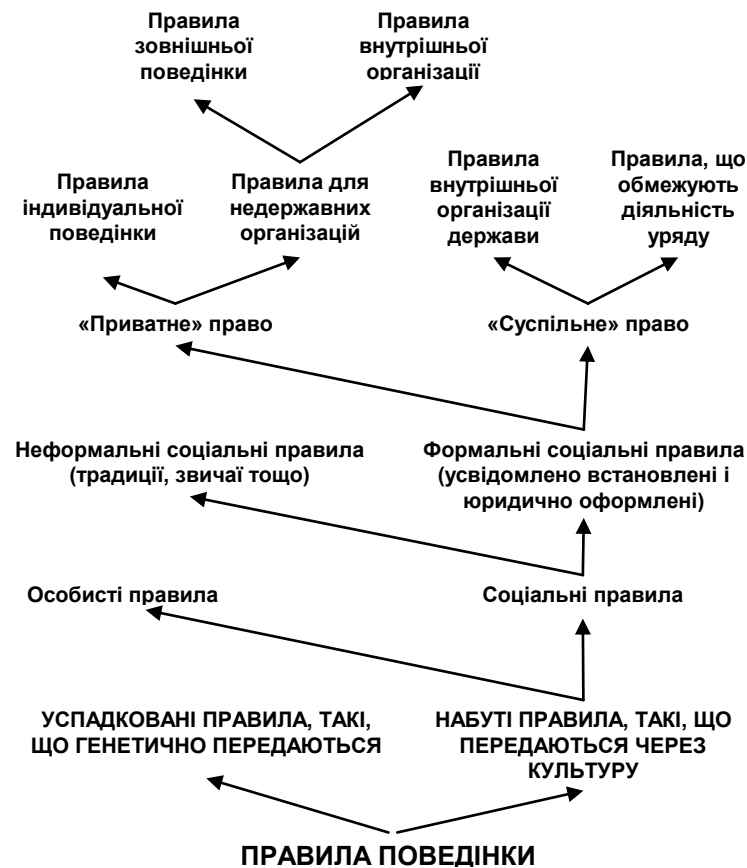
Правила зовнішньої поведінки

Правила внутрішньої організації

Правила індивідуальної поведінки

Правила для недержавних організацій

Правила внутрішньої організації держави

Правила, що обмежують діяльність уряду

«Приватне» право

«Суспільне» право

Неформальні соціальні правила (традиції, звичаї тощо)

Формальні соціальні правила (усвідомлено встановлені і юридично оформлені)

Особисті правила

Соціальні правила

УСПАДКОВАНІ ПРАВИЛА, ТАКІ, ЩО ГЕНЕТИЧНО ПЕРЕДАЮТЬСЯ

НАБУТІ ПРАВИЛА, ТАКІ, ЩО ПЕРЕДАЮТЬСЯ ЧЕРЕЗ КУЛЬТУРУ

ПРАВИЛА ПОВЕДІНКИ